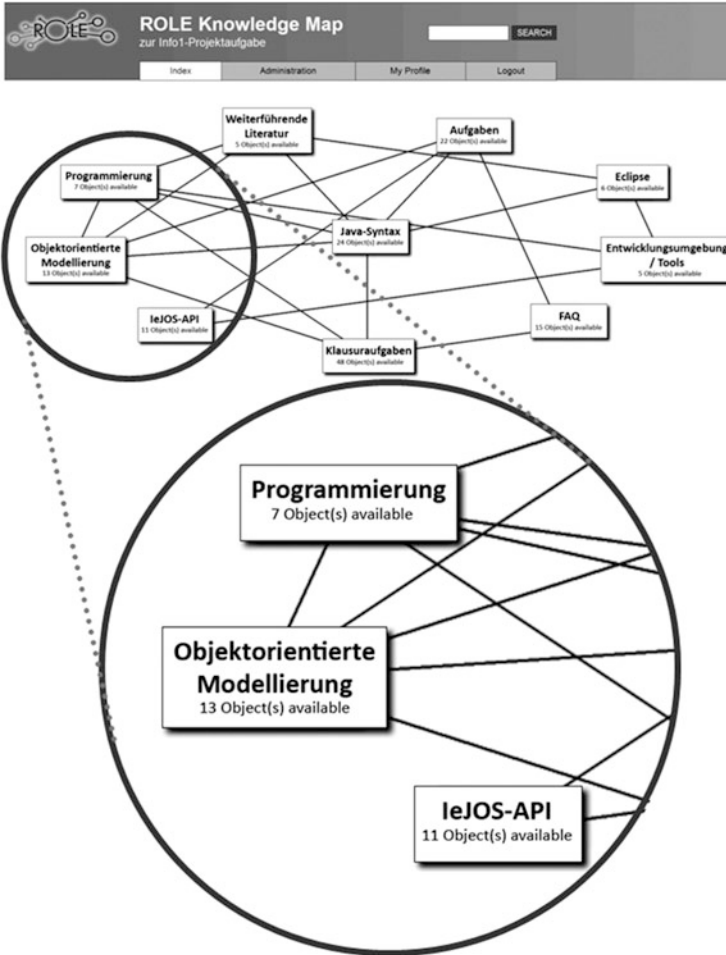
ROLE

ROLE Knowledge Map
zur Info1-Projektaufgabe

SEARCH

Index | Administration | My Profile | Logout

Weiterführende Literatur
5 Object(s) available

Aufgaben
22 Object(s) available

Programmierung
7 Object(s) available

Eclipse
6 Object(s) available

Java-Syntax
24 Object(s) available

Objektorientierte Modellierung
13 Object(s) available

Entwicklungsumgebung / Tools
5 Object(s) available

leJOS-API
11 Object(s) available

FAQ
15 Object(s) available

Klausuraufgaben
48 Object(s) available

Programmierung
7 Object(s) available

Objektorientierte Modellierung
13 Object(s) available

leJOS-API
11 Object(s) available